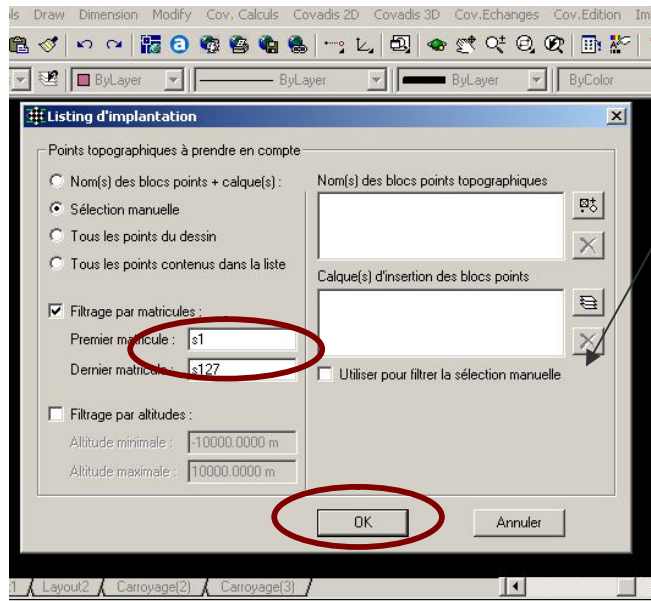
ls Draw Dimension Modify Cov. Calculs Covadis 2D Covadis 3D Cov.Echanges Cov.Edition Im

ByLayer ByLayer ByLayer ByColor

Listing d'implantation

Points topographiques à prendre en compte

Nom(s) des blocs points + calque(s) :

Sélection manuelle

Tous les points du dessin

Tous les points contenus dans la liste

Filtrage par matricules :

Premier matricule : s1

Dernier matricule : s127

Filtrage par altitudes :

Altitude minimale : -10000.0000 m

Altitude maximale : 10000.0000 m

Nom(s) des blocs points topographiques

Calque(s) d'insertion des blocs points

Utiliser pour filtrer la sélection manuelle

OK

Annuler

1 Layout2 Carroyage(2) Carroyage(3)